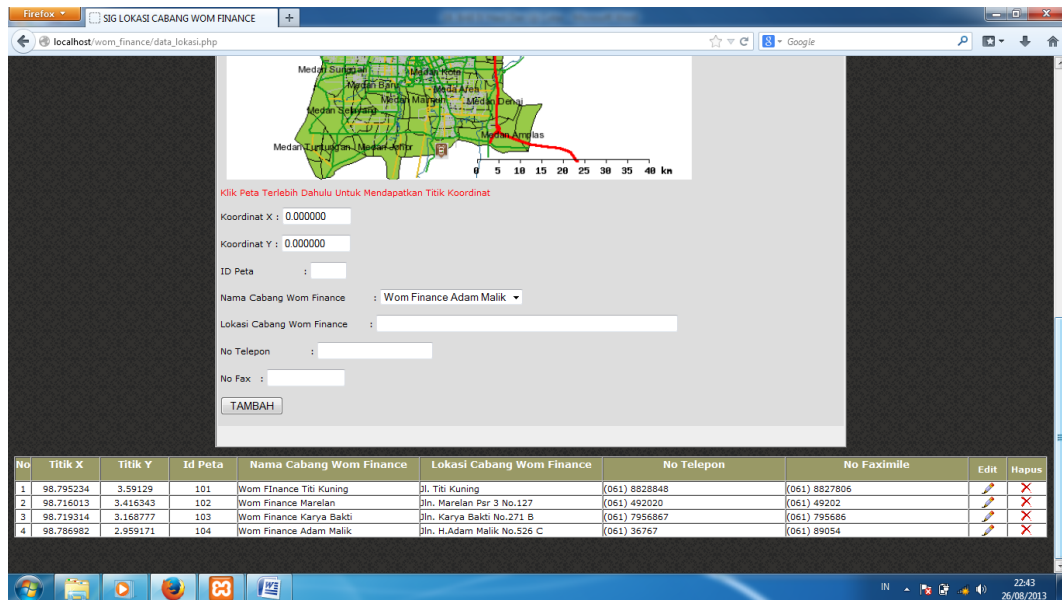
Firefox
SIG LOKASI CABANG WOM FINANCE
localhost/wom_finance/data_lokasi.php
Google

Medan Sunggal
Medan Kota
Medan Baru
Medan Area
Medan Maimun
Medan Denai
Medan Selayang
Medan Amplas
Medan Tuntungan
Medan Johor
0 5 10 15 20 25 30 35 40 km

Klik Peta Terlebih Dahulu Untuk Mendapatkan Titik Koordinat

Koordinat X : 0.000000

Koordinat Y : 0.000000

ID Peta :

Nama Cabang Wom Finance : Wom Finance Adam Malik

Lokasi Cabang Wom Finance :

No Telepon :

No Fax :

TAMBAH

| No | Titik X | Titik Y | Id Peta | Nama Cabang Wom Finance | Lokasi Cabang Wom Finance | No Telepon | No Faximile | Edit | Hapus |
|---|---|---|---|---|---|---|---|---|---|
| 1 | 98.795234 | 3.59129 | 101 | Wom FInance Titi Kuning | Jl. Titi Kuning | (061) 8828848 | (061) 8827806 | | |
| 2 | 98.716013 | 3.416343 | 102 | Wom Finance Marelan | Jln. Marelan Psr 3 No.127 | (061) 492020 | (061) 49202 | | |
| 3 | 98.719314 | 3.168777 | 103 | Wom Finance Karya Bakti | Jln. Karya Bakti No.271 B | (061) 7956867 | (061) 795686 | | |
| 4 | 98.786982 | 2.959171 | 104 | Wom Finance Adam Malik | Jln. H.Adam Malik No.526 C | (061) 36767 | (061) 89054 | | |

IN
22:43
26/08/2013